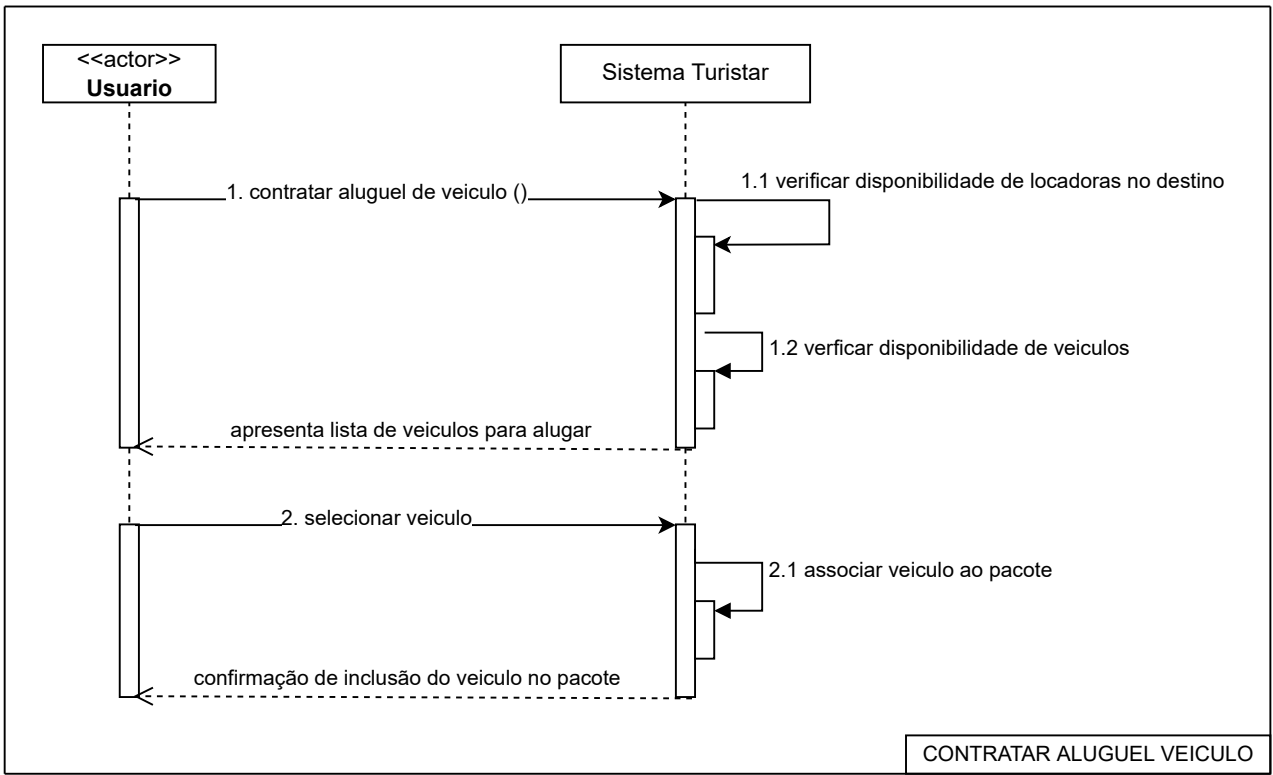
<<actor>>
Usuario

Sistema Turistar

1. contratar aluguel de veiculo ()

1.1 verificar disponibilidade de locadoras no destino

1.2 verficar disponibilidade de veiculos

apresenta lista de veiculos para alugar

2. selecionar veiculo

2.1 associar veiculo ao pacote

confirmação de inclusão do veiculo no pacote

CONTRATAR ALUGUEL VEICULO